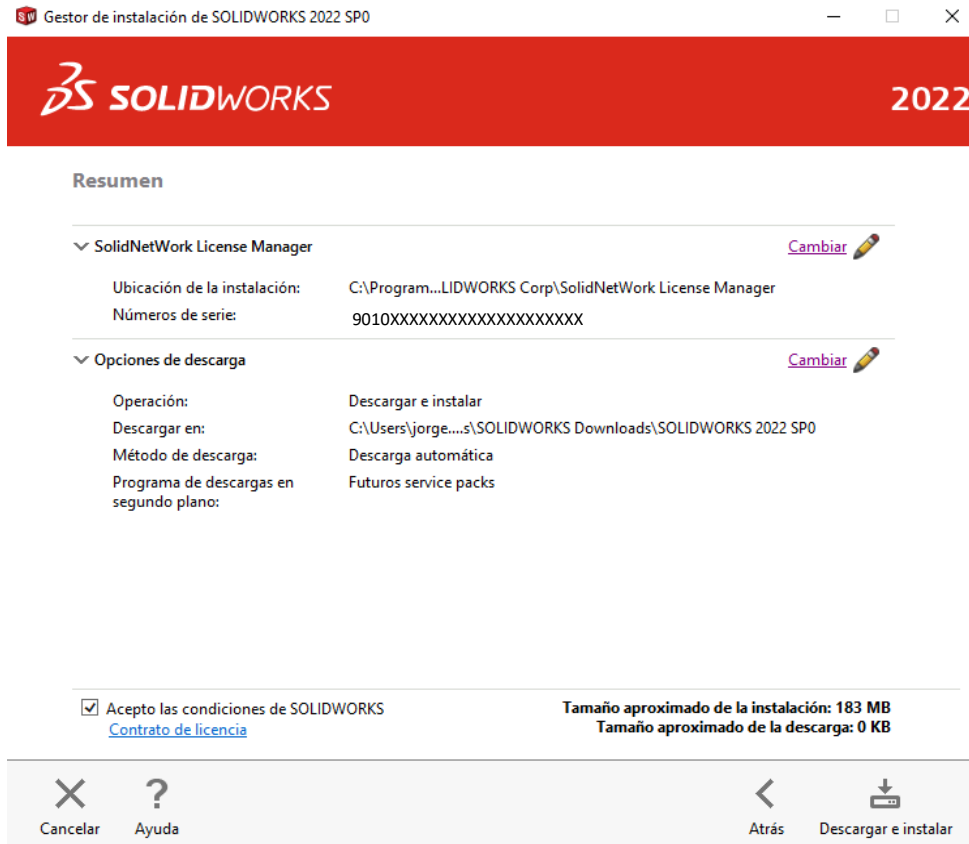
Gestor de instalación de SOLIDWORKS 2022 SP0

SOLIDWORKS

2022

Resumen

SolidNetWork License Manager

Cambiar

Ubicación de la instalación: C:\Program...LIDWORKS Corp\SolidNetWork License Manager

Números de serie: 9010XXXXXXXXXXXXXXXXXX

Opciones de descarga

Cambiar

Operación: Descargar e instalar

Descargar en: C:\Users\jorge....s\SOLIDWORKS Downloads\SOLIDWORKS 2022 SP0

Método de descarga: Descarga automática

Programa de descargas en segundo plano: Futuros service packs

Acepto las condiciones de SOLIDWORKS

Contrato de licencia

Tamaño aproximado de la instalación: 183 MB
Tamaño aproximado de la descarga: 0 KB

Cancelar

Ayuda

Atrás

Descargar e instalar